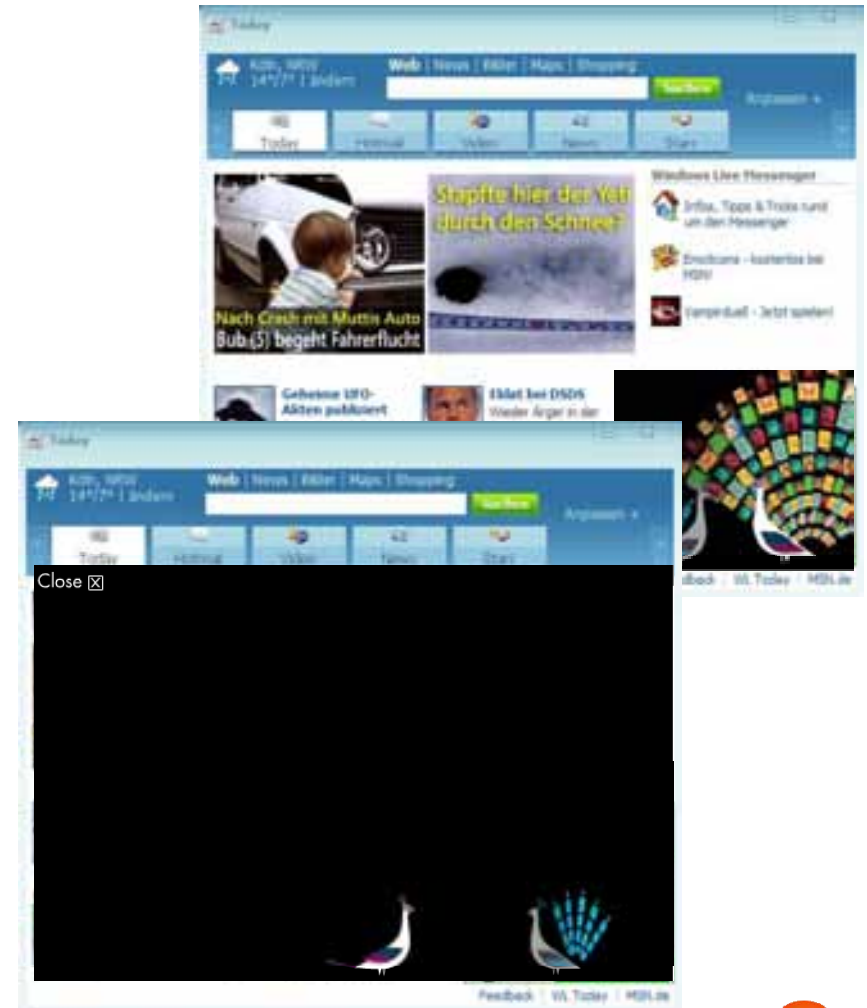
Today

Köln, NRW
14°/7° | ändern

Web | News | Bilder | Maps | Shopping

Suchen

Anpassen ▾

Today | Hotmail | Video | News | Stars

Nach Crash mit Muttis Auto
Bub (5) begeht Fahrerflucht

Stapfte hier der Yeti durch den Schnee?

Windows Live Messenger

Infos, Tipps & Tricks rund um den Messenger

Emoticons - kostenlos bei MSN

Vampirduell - Jetzt spielen!

Geheime UFO-Akten publiziert

Eklat bei DSDS
Wieder Ärger in der

edback | WL Today | MSN.de

Today

Köln, NRW
14°/7° | ändern

Web | News | Bilder | Maps | Shopping

Suchen

Anpassen ▾

Today | Hotmail | Video | News | Stars

Close ☒

Feedback | WL Today | MSN.de